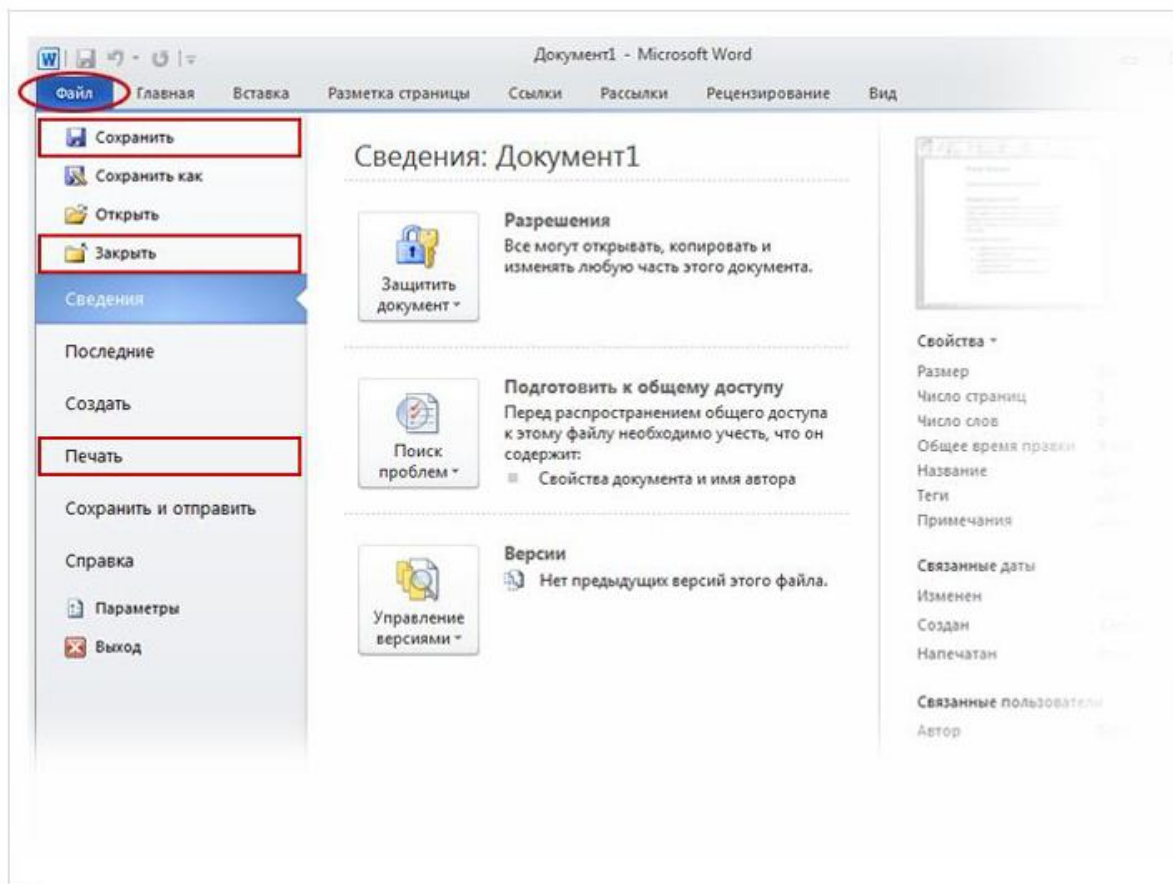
Документ1 - Microsoft Word

Файл Главная Вставка Разметка страницы Ссылки Рассылки Рецензирование Вид

Сохранить
Сохранить как
Открыть
Закрыть
Сведения
Последние
Создать
Печать
Сохранить и отправить
Справка
Параметры
Выход

Сведения: Документ1

Защитить документ

Разрешения
Все могут открывать, копировать и изменять любую часть этого документа.

Поиск проблем

Подготовить к общему доступу
Перед распространением общего доступа к этому файлу необходимо учесть, что он содержит:
Свойства документа и имя автора

Управление версиями

Версии
Нет предыдущих версий этого файла.

Свойства
Размер
Число страниц
Число слов
Общее время правки
Название
Теги
Примечания

Связанные даты
Изменен
Создан
Напечатан

Связанные пользователи
Автор